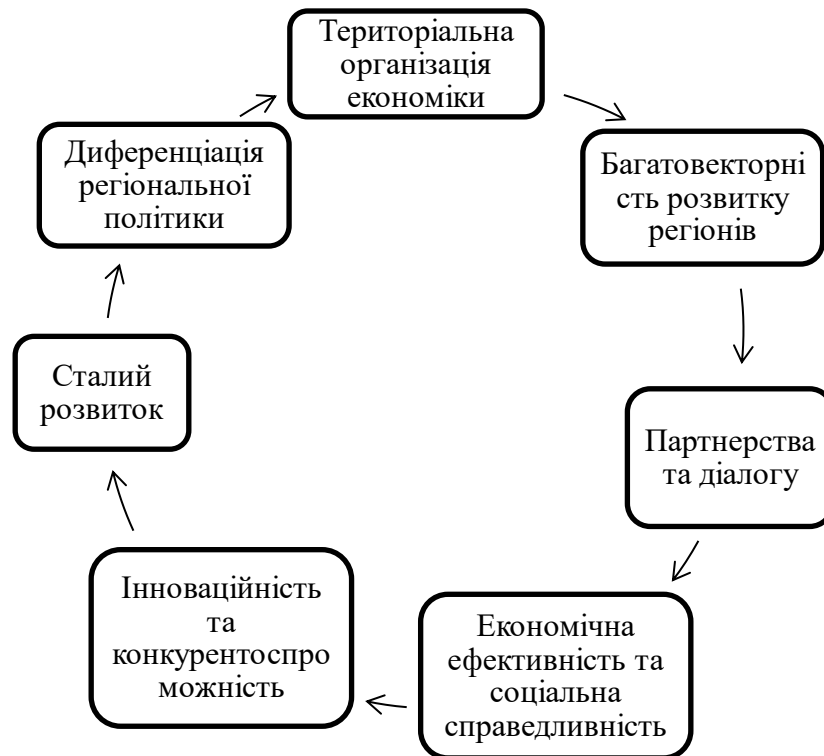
Територіальна організація економіки

Багатовекторність розвитку регіонів

Партнерства та діалогу

Економічна ефективність та соціальна справедливість

Інноваційність та конкурентоспроможність

Сталий розвиток

Диференціація регіональної політики